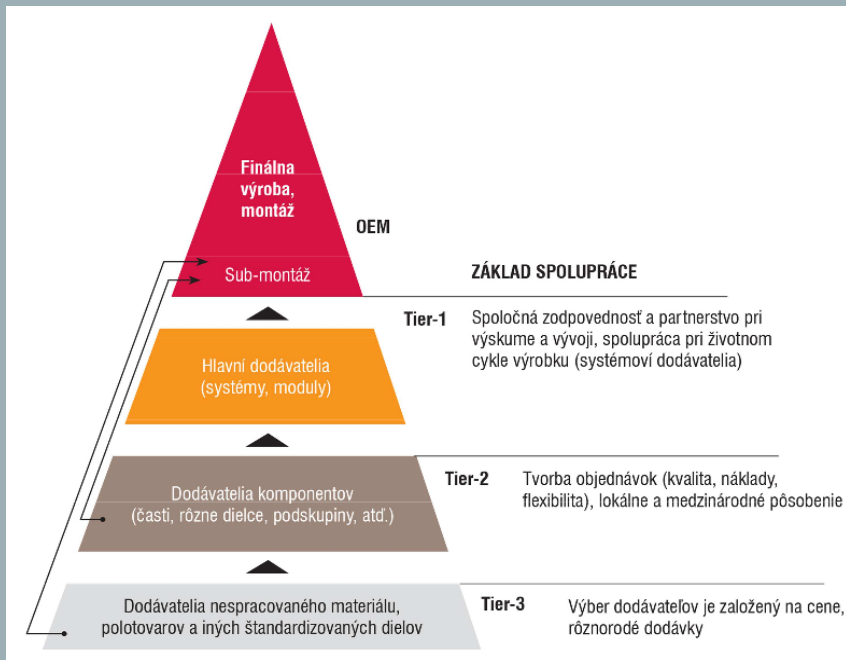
Finálna výroba, montáž

OEM

Sub-montáž

ZÁKLAD SPOLUPRÁCE

Tier-1

Spoločná zodpovednosť a partnerstvo pri výskume a vývoji, spolupráca pri životnom cykle výrobku (systémoví dodávatelia)

Hlavní dodávatelia (systémy, moduly)

Tier-2

Tvorba objednávok (kvalita, náklady, flexibilita), lokálne a medzinárodné pôsobenie

Dodávatelia komponentov (časti, rôzne dielce, podskupiny, atď.)

Tier-3

Výber dodávateľov je založený na cene, rôznorodé dodávky

Dodávatelia nespracovaného materiálu, polotovarov a iných štandardizovaných dielov